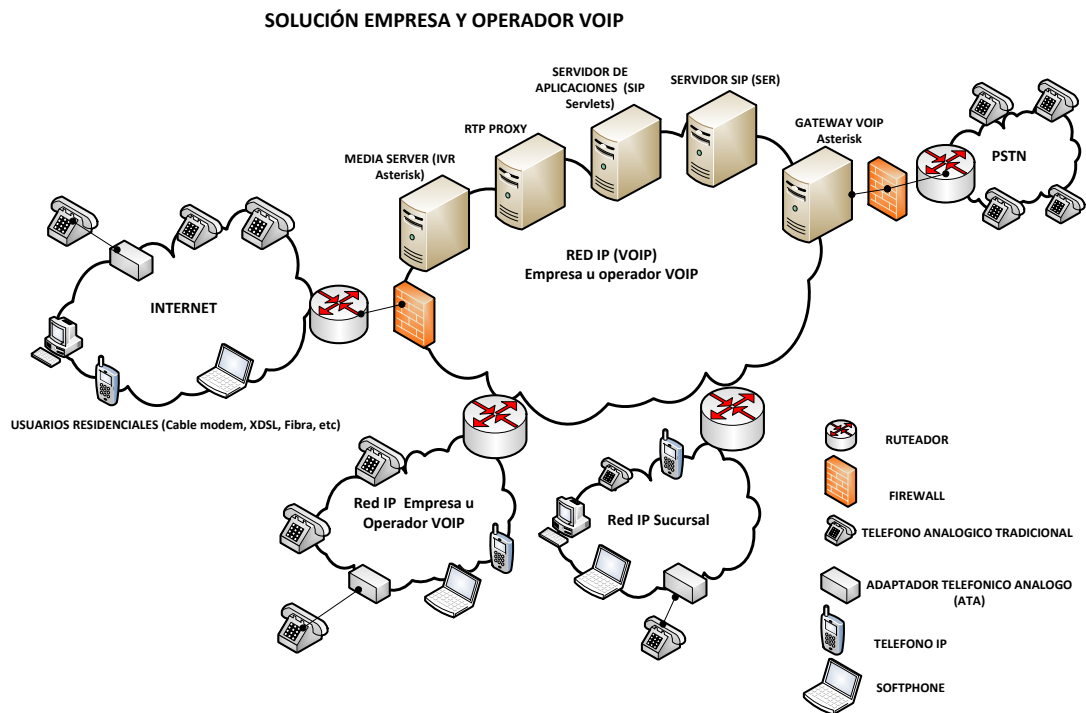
SOLUCIÓN EMPRESA Y OPERADOR VOIP

SERVIDOR DE APLICACIONES (SIP Servlets)

SERVIDOR SIP (SER)

RTP PROXY

GATEWAY VOIP Asterisk

MEDIA SERVER (IVR Asterisk)

PSTN

RED IP (VOIP)
Empresa u operador VOIP

INTERNET

USUARIOS RESIDENCIALES (Cable modem, XDSL, Fibra, etc)

Red IP Empresa u Operador VOIP

Red IP Sucursal

RUTEADOR

FIREWALL

TELEFONO ANALOGICO TRADICIONAL

ADAPTADOR TELEFONICO ANALOGO (ATA)

TELEFONO IP

SOFTPHONE